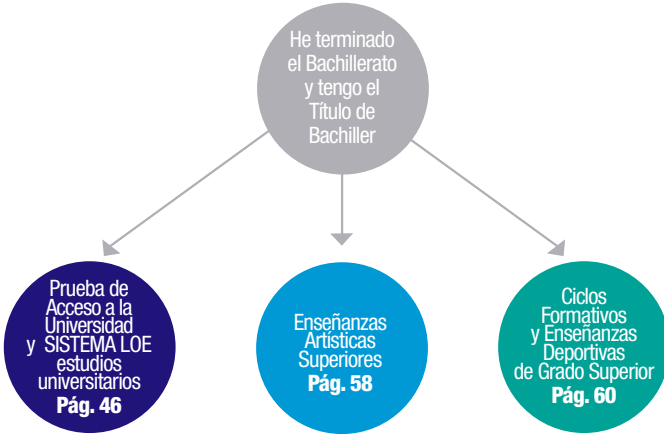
He terminado el Bachillerato y tengo el Título de Bachiller

Prueba de Acceso a la Universidad y SISTEMA LOE estudios universitarios
Pág. 46

Enseñanzas Artísticas Superiores
Pág. 58

Ciclos Formativos y Enseñanzas Deportivas de Grado Superior
Pág. 60